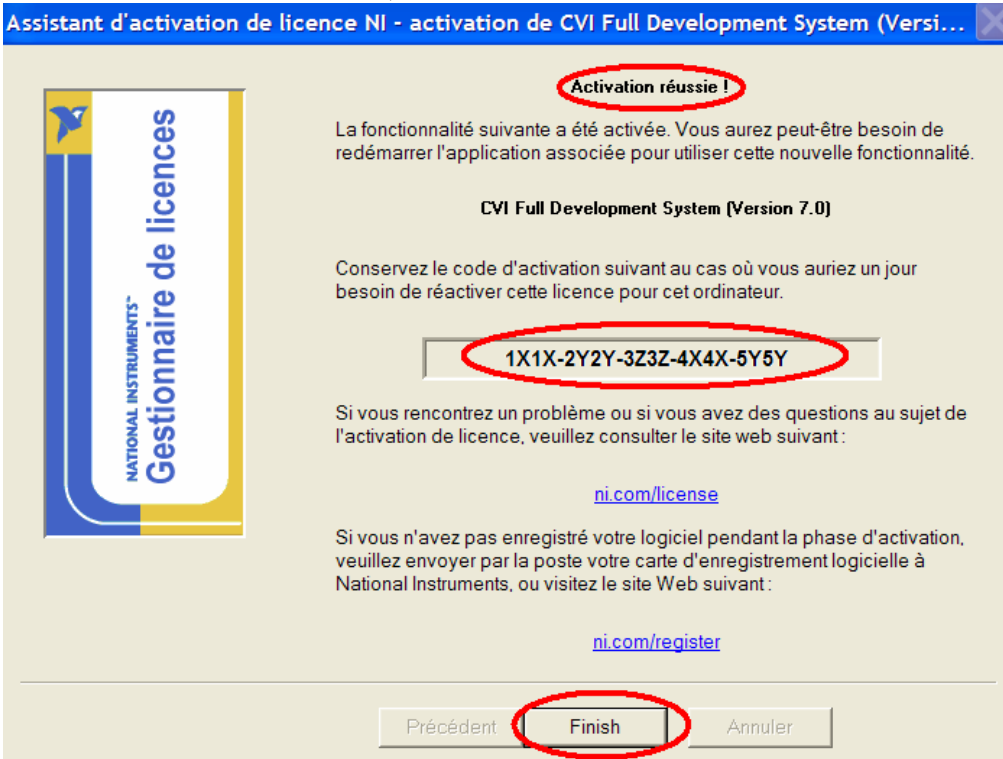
Assistant d'activation de licence NI - activation de CVI Full Development System (Versi...

NATIONAL INSTRUMENTS™
Gestionnaire de licences

Activation réussie !

La fonctionnalité suivante a été activée. Vous aurez peut-être besoin de redémarrer l'application associée pour utiliser cette nouvelle fonctionnalité.

CVI Full Development System (Version 7.0)

Conservez le code d'activation suivant au cas où vous auriez un jour besoin de réactiver cette licence pour cet ordinateur.

1X1X-2Y2Y-3Z3Z-4X4X-5Y5Y

Si vous rencontrez un problème ou si vous avez des questions au sujet de l'activation de licence, veuillez consulter le site web suivant :

ni.com/license

Si vous n'avez pas enregistré votre logiciel pendant la phase d'activation, veuillez envoyer par la poste votre carte d'enregistrement logicielle à National Instruments, ou visitez le site Web suivant :

ni.com/register

Précédent | Finish | Annuler